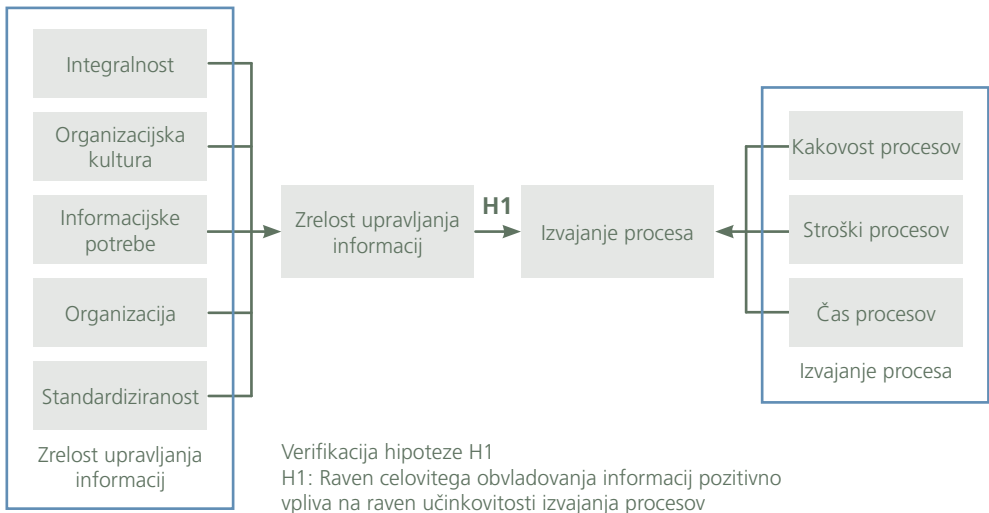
Integralnost

Organizacijska kultura

Informacijske potrebe

Organizacija

Standardiziranost

Zrelost upravljanja informacij

Zrelost upravljanja informacij

H1

Izvajanje procesa

Kakovost procesov

Stroški procesov

Čas procesov

Izvajanje procesa

Verifikacija hipoteze H1
H1: Raven celovitega obvladovanja informacij pozitivno vpliva na raven učinkovitosti izvajanja procesov